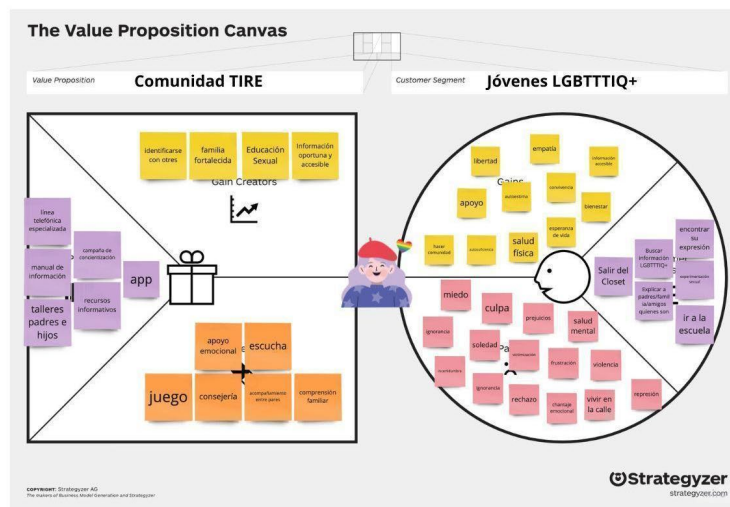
The Value Proposition Canvas

Value Proposition Comunidad TIRE

Customer Segment Jóvenes LGBTTTIQ+

identificarse con otres

familia fortalecida

Educación Sexual

Información oportuna y accesible

Gain Creators

línea telefónica especializada

manual de información

talleres padres e hijos

campaña de concientización

recursos informativos

app

apoyo emocional

escucha

juego

consejería

acompañamiento entre pares

comprensión familiar

libertad

empatía

información accesible

Gains

apoyo

autoestima

convivencia

bienestar

esperanza de vida

hacer comunidad

autoaceptación

salud física

Buscar información LGBTTTIQ+

encontrar tu expresión

Salir del Closet

Explicar a padres/familia/amigos quienes son

experimentación sexual

ir a la escuela

miedo

culpa

prejuicios

ignorancia

soledad

salud mental

discriminación

incomprensión

ignorancia

frustración

violencia

rechazo

chantaje emocional

vivir en la calle

represión

COPYRIGHT: Strategyzer AG
The makers of Business Model Generation and Strategyzer

Strategyzer
strategyzer.com